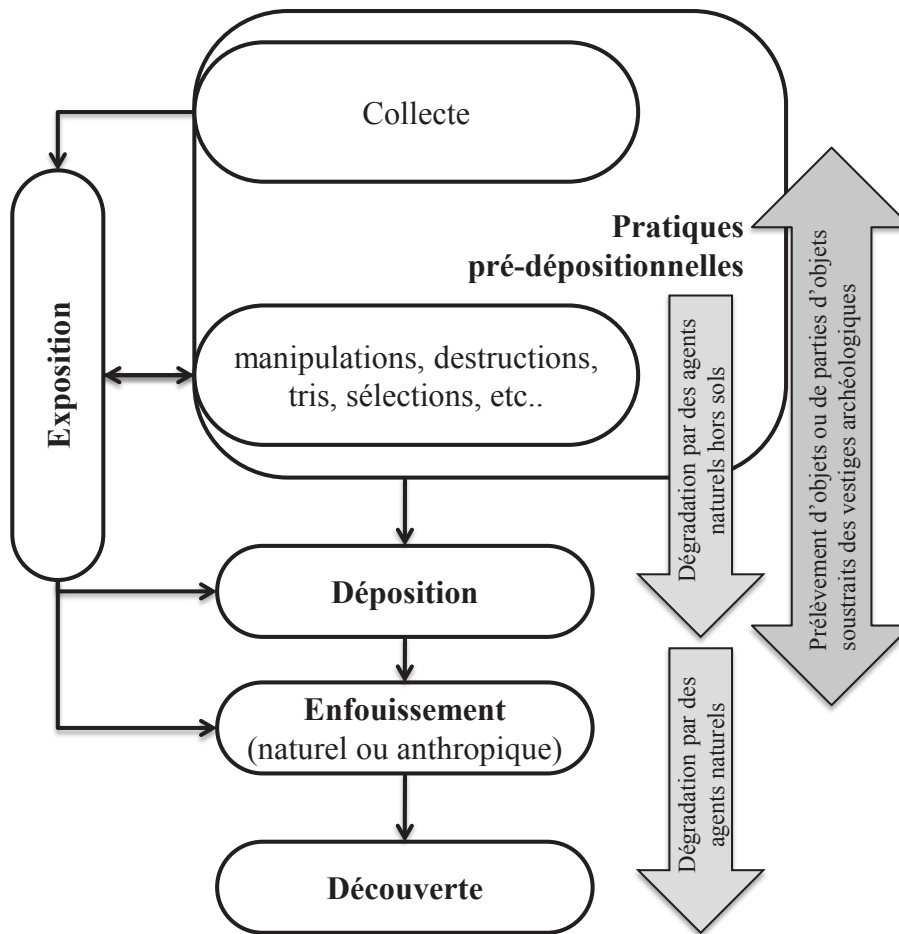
Collecte

Pratiques pré-dépositionnelles

Exposition

manipulations, destructions, tris, sélections, etc..

Dégradation par des agents naturels hors sols

Prélèvement d'objets ou de parties d'objets soustraits des vestiges archéologiques

Déposition

Enfouissement (naturel ou anthropique)

Dégradation par des agents naturels

Découverte